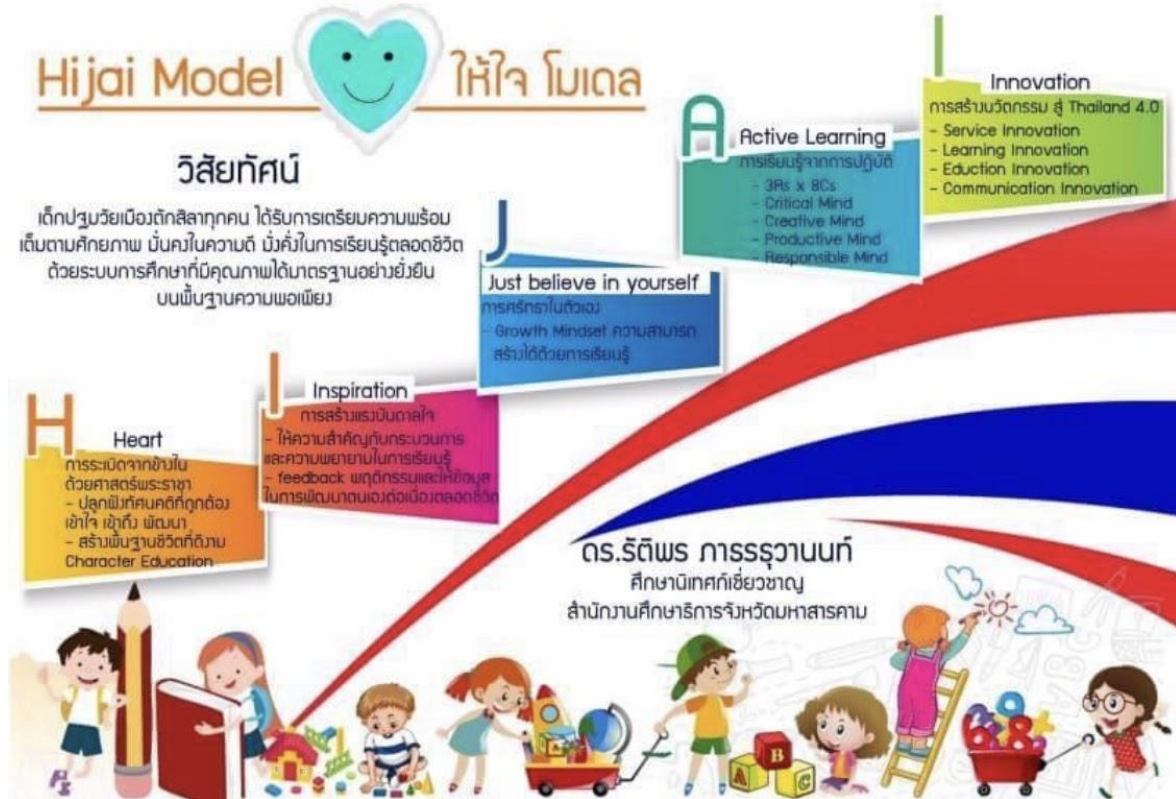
Hijai Model ให้ใจ โมเดล

วิสัยทัศน์

เด็กปฐมวัยเมืองตักสิลาทุกคน ได้รับการเตรียมความพร้อม เต็มตามศักยภาพ มั่นคงในความดี มั่งคั่งในการเรียนรู้ตลอดชีวิต ด้วยระบบการศึกษาที่มีคุณภาพได้มาตรฐานอย่างยั่งยืน บนพื้นฐานความพอเพียง

H
Heart
การระเบิดจากข้างใน ด้วยศาสตร์พระราชา
- ปลูกฝังทัศนคติที่ถูกต้อง เข้าใจ เข้าถึง พัฒนา
- สร้างพื้นฐานชีวิตที่ดีงาม Character Education

I
Inspiration
การสร้างแรงบันดาลใจ
- ให้ความสำคัญกับกระบวนการ และความพยายามในการเรียนรู้
- feedback พฤติกรรมและให้ข้อมูล ในการพัฒนาตนเองต่อเนื่องตลอดชีวิต

J
Just believe in yourself
การศรัทธาในตัวเอง
- Growth Mindset ความสามารถ สร้างได้ด้วยการเรียนรู้

A
Active Learning
การเรียนรู้จากการปฏิบัติ
- 3Rs x 8Cs
- Critical Mind
- Creative Mind
- Productive Mind
- Responsible Mind

I
Innovation
การสร้างนวัตกรรม สู่ Thailand 4.0
- Service Innovation
- Learning Innovation
- Eduction Innovation
- Communication Innovation

ดร.รัติพร ภารธรุวานนท์
ศึกษานิเทศก์เชี่ยวชาญ
สำนักงานศึกษาธิการจังหวัดมหาสารคาม